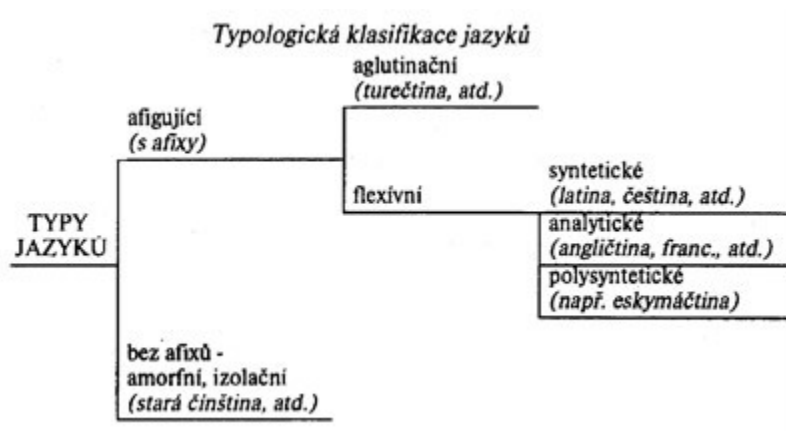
Typologická klasifikace jazyků

TYPY JAZYKŮ

afigující
(s afixy)

aglutinační
(turečtina, atd.)

flexívní

syntetické
(latina, čeština, atd.)

analytické
(angličtina, franc., atd.)

polysyntetické
(např. eskymáčtina)

bez afixů - amorfní, izolační
(stará čínština, atd.)